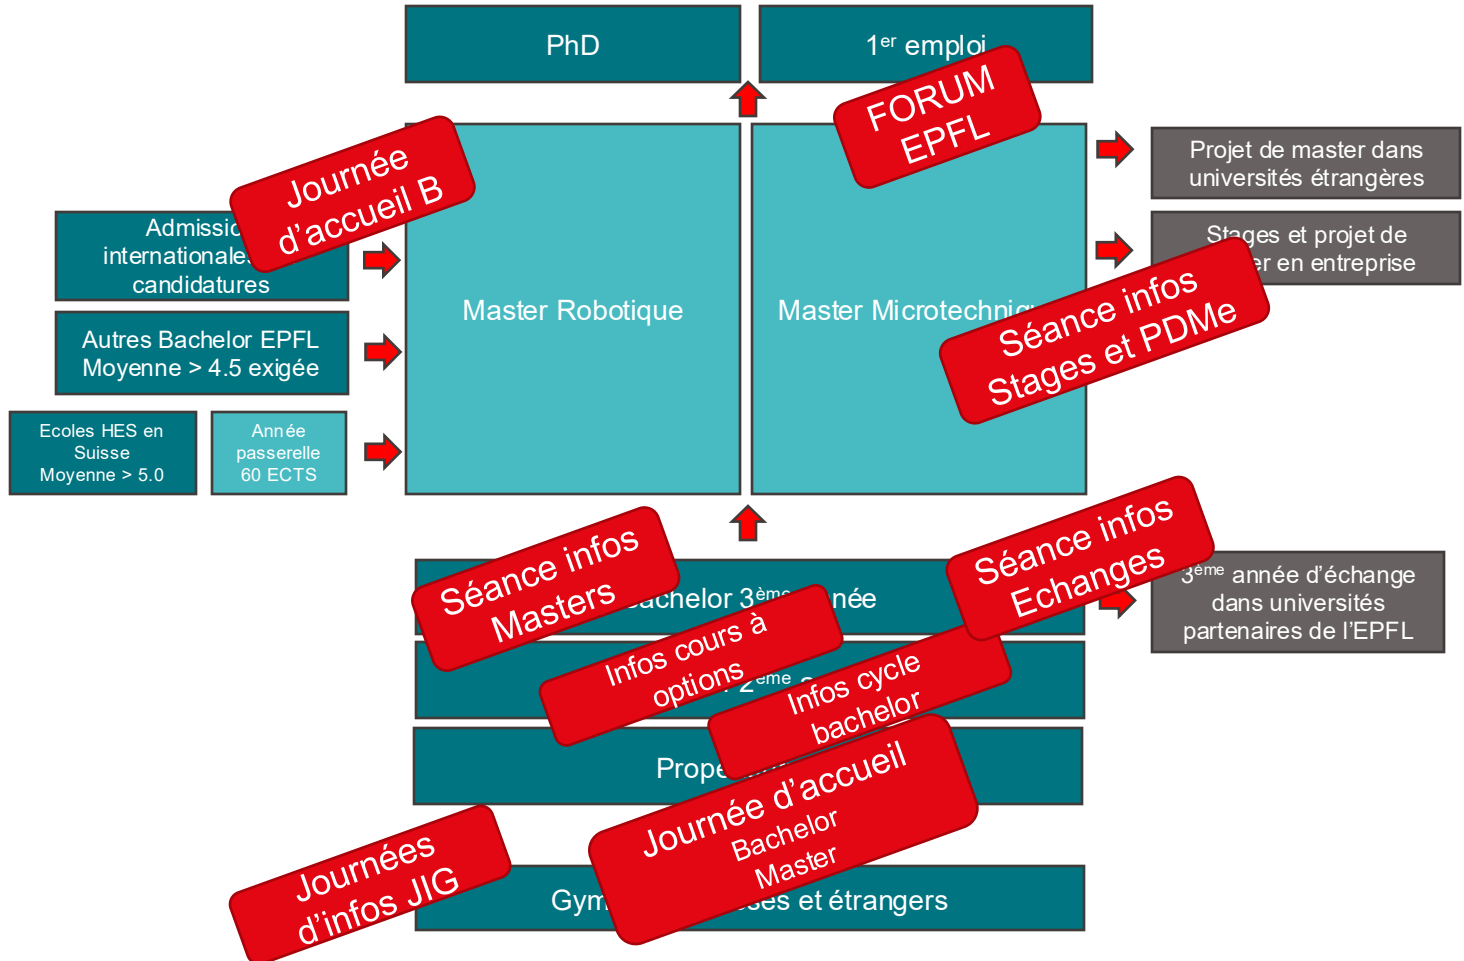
PhD

$1^{er}$ emploi

FORUM EPFL

Journée d'accueil B

Admissio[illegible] internationale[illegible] candidatures

Autres Bachelor EPFL Moyenne > 4.5 exigée

Ecoles HES en Suisse Moyenne > 5.0

Année passerelle 60 ECTS

Master Robotique

Master Microtechni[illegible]

Projet de master dans universités étrangères

Stages et projet de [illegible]er en entreprise

Séance infos Stages et PDMe

Séance infos Masters

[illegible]achelor $3^{ème}$ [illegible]née

Infos cours à options

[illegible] $2^{ème}$ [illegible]

Infos cycle bachelor

Séance infos Echanges

$3^{ème}$ année d'échange dans universités partenaires de l'EPFL

Prope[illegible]

Journée d'accueil Bachelor Master

Journées d'infos JIG

Gym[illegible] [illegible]es et étrangers